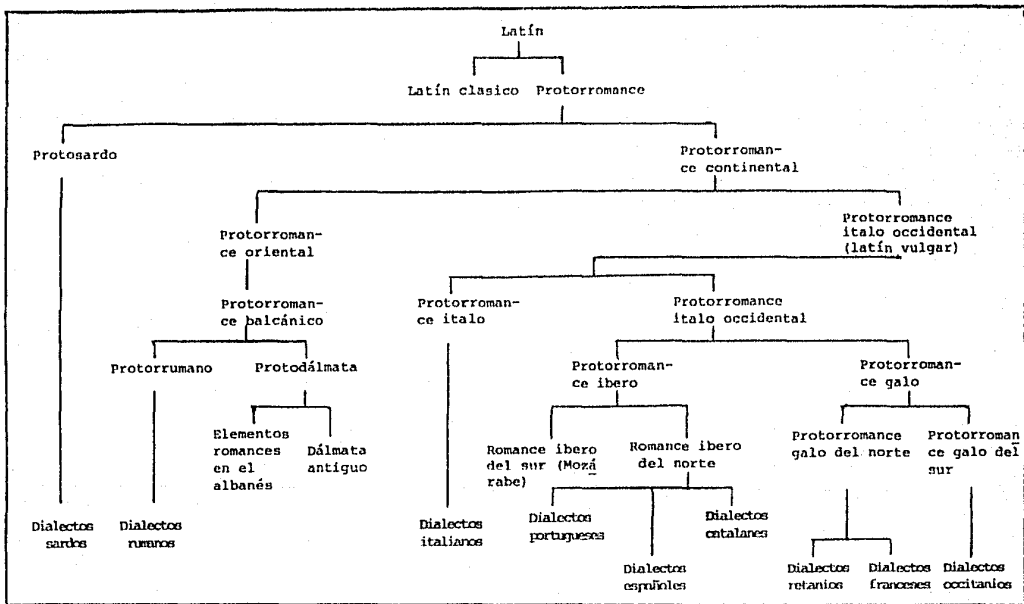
Latín

Latín clasico

Protorromance

Protosardo

Protorromance continental

Protorromance oriental

Protorromance italo occidental (latín vulgar)

Protorromance balcánico

Protorromance italo

Protorromance italo occidental

Protorrumano

Protodálmata

Protorromance ibero

Protorromance galo

Elementos romances en el albanés

Dálmata antiguo

Romance ibero del sur (Mozárabe)

Romance ibero del norte

Protorromance galo del norte

Protorromance galo del sur

Dialectos sardos

Dialectos rumanos

Dialectos italianos

Dialectos portugueses

Dialectos españoles

Dialectos catalanes

Dialectos retanios

Dialectos franceses

Dialectos occitanios